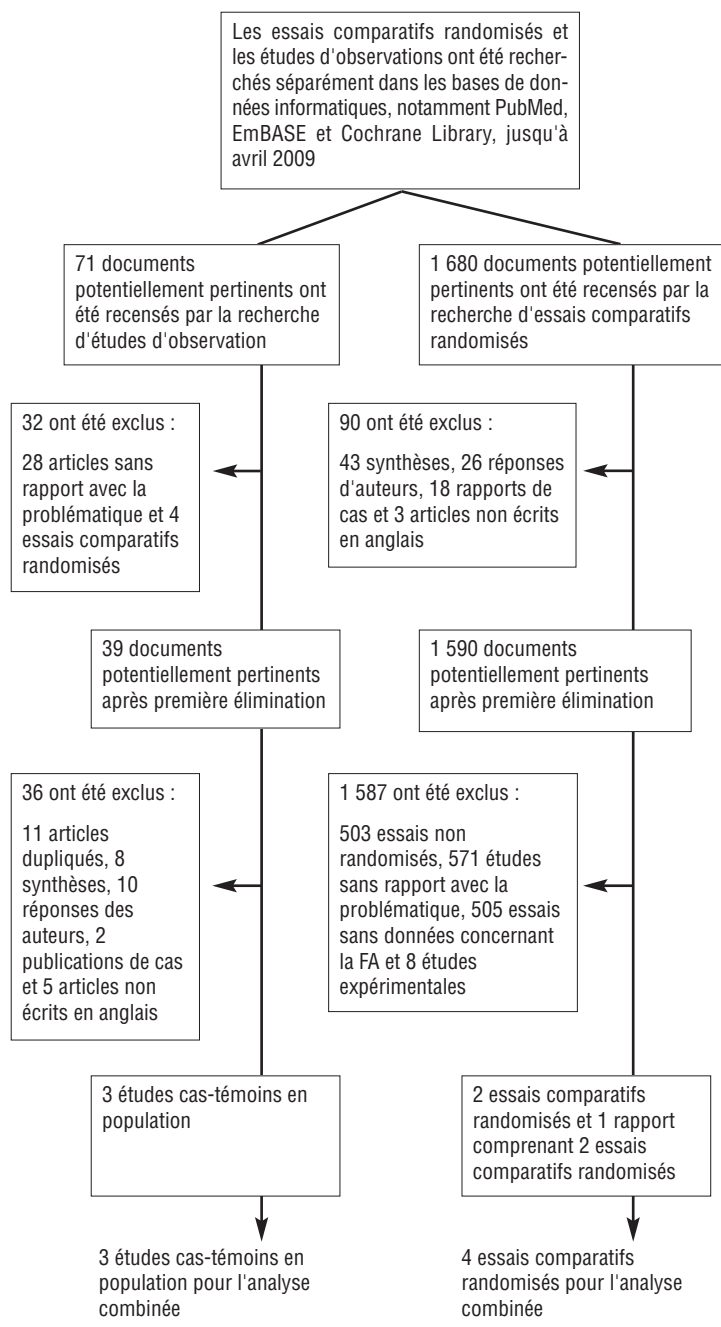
Les essais comparatifs randomisés et les études d'observations ont été recherchés séparément dans les bases de données informatiques, notamment PubMed, EmBASE et Cochrane Library, jusqu'à avril 2009

71 documents potentiellement pertinents ont été recensés par la recherche d'études d'observation

32 ont été exclus :

28 articles sans rapport avec la problématique et 4 essais comparatifs randomisés

39 documents potentiellement pertinents après première élimination

36 ont été exclus :

11 articles dupliqués, 8 synthèses, 10 réponses des auteurs, 2 publications de cas et 5 articles non écrits en anglais

3 études cas-témoins en population

3 études cas-témoins en population pour l'analyse combinée

1 680 documents potentiellement pertinents ont été recensés par la recherche d'essais comparatifs randomisés

90 ont été exclus :

43 synthèses, 26 réponses d'auteurs, 18 rapports de cas et 3 articles non écrits en anglais

1 590 documents potentiellement pertinents après première élimination

1 587 ont été exclus :

503 essais non randomisés, 571 études sans rapport avec la problématique, 505 essais sans données concernant la FA et 8 études expérimentales

2 essais comparatifs randomisés et 1 rapport comprenant 2 essais comparatifs randomisés

4 essais comparatifs randomisés pour l'analyse combinée